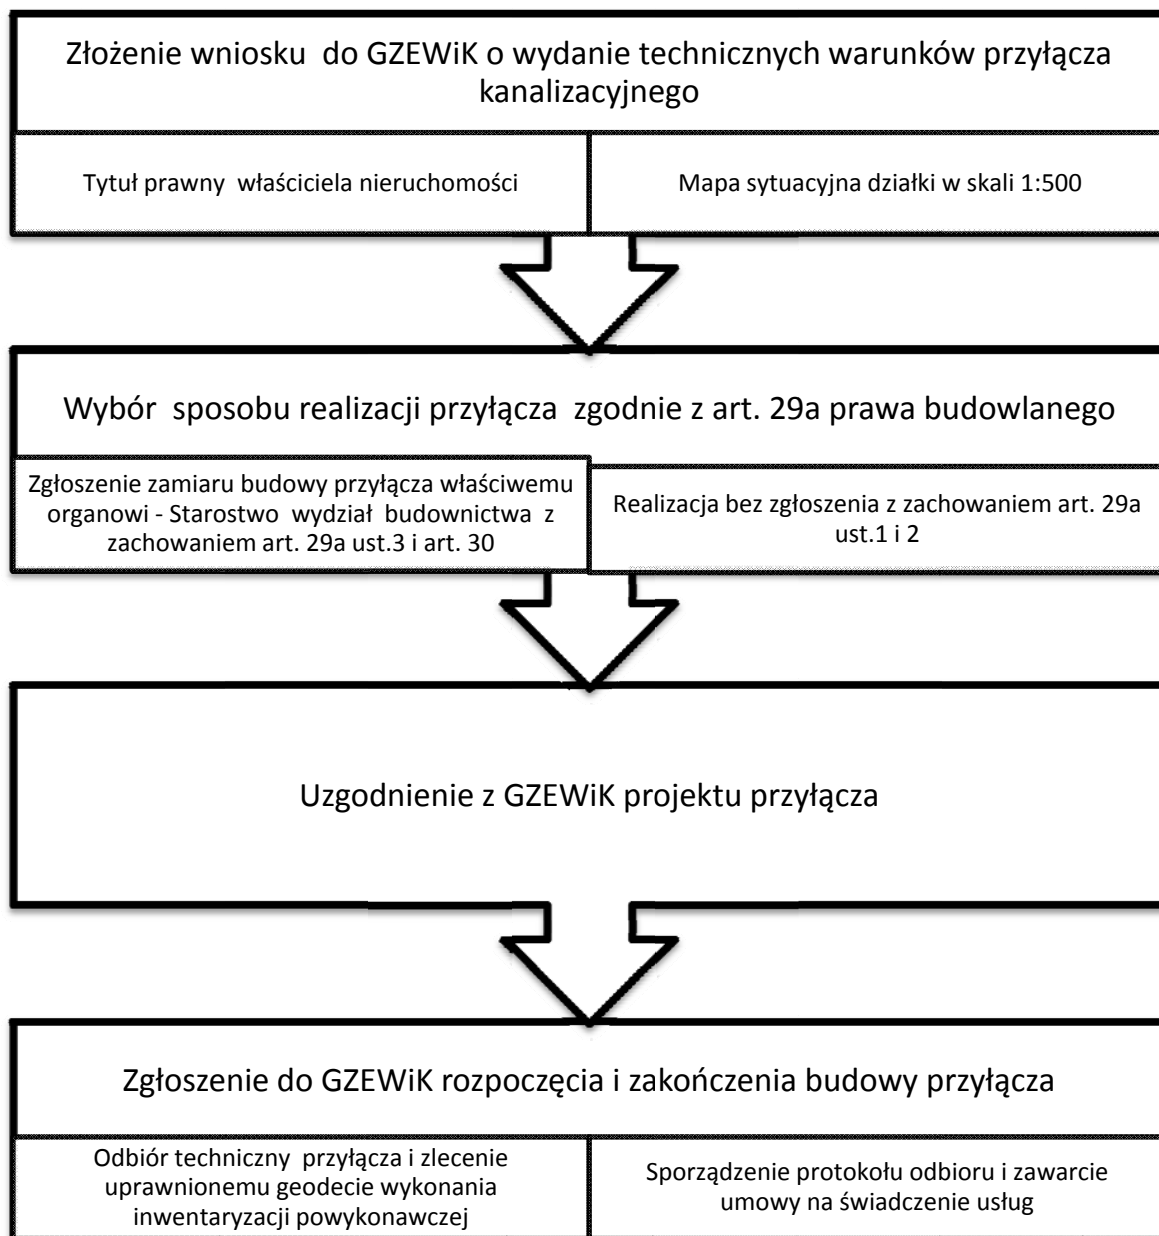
Złożenie wniosku do GZEWiK o wydanie technicznych warunków przyłącza kanalizacyjnego

| Tytuł prawny właściciela nieruchomości | Mapa sytuacyjna działki w skali 1:500 |
|---|---|

Wybór sposobu realizacji przyłącza zgodnie z art. 29a prawa budowlanego

| Zgłoszenie zamiaru budowy przyłącza właściwemu organowi - Starostwo wydział budownictwa z zachowaniem art. 29a ust.3 i art. 30 | Realizacja bez zgłoszenia z zachowaniem art. 29a ust.1 i 2 |
|---|---|

Uzgodnienie z GZEWiK projektu przyłącza

Zgłoszenie do GZEWiK rozpoczęcia i zakończenia budowy przyłącza

| Odbiór techniczny przyłącza i zlecenie uprawnionemu geodecie wykonania inwentaryzacji powykonawczej | Sporządzenie protokołu odbioru i zawarcie umowy na świadczenie usług |
|---|---|